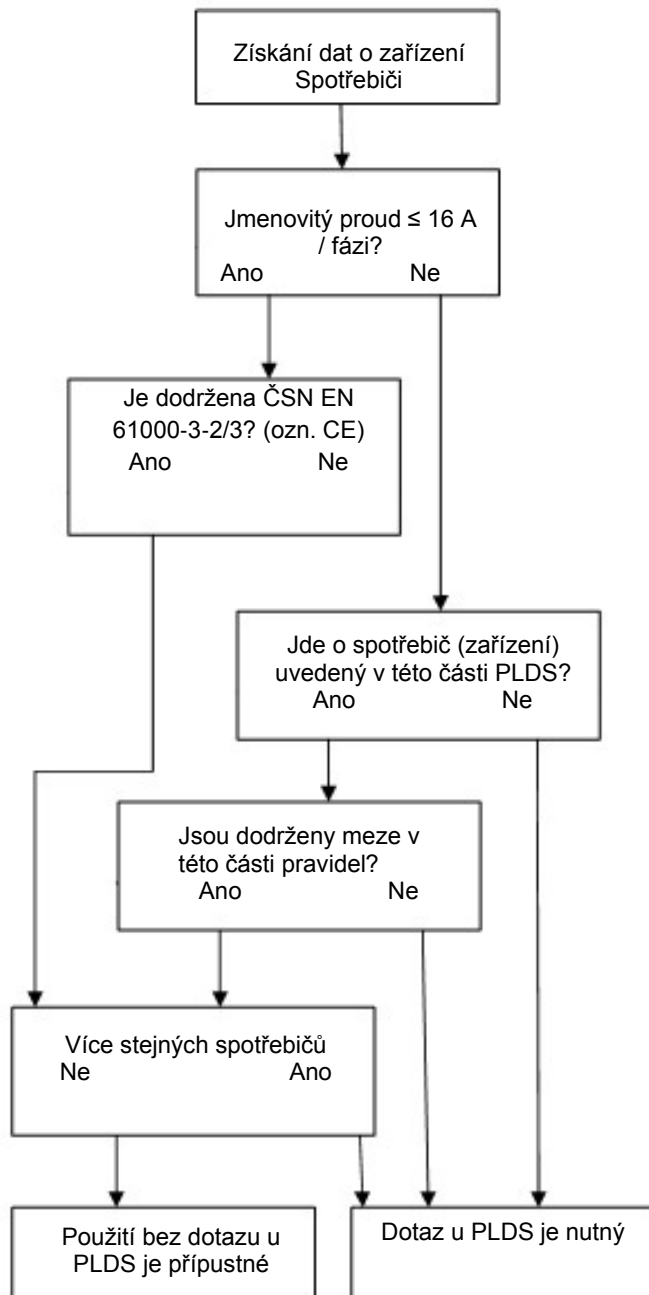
Získání dat o zařízení Spotřebiči

Jmenovitý proud ≤ 16 A / fázi?
Ano Ne

Je dodržena ČSN EN 61000-3-2/3? (ozn. CE)
Ano Ne

Jde o spotřebič (zařízení) uvedený v této části PLDS?
Ano Ne

Jsou dodrženy meze v této části pravidel?
Ano Ne

Více stejných spotřebičů
Ne Ano

Použití bez dotazu u PLDS je přípustné

Dotaz u PLDS je nutný